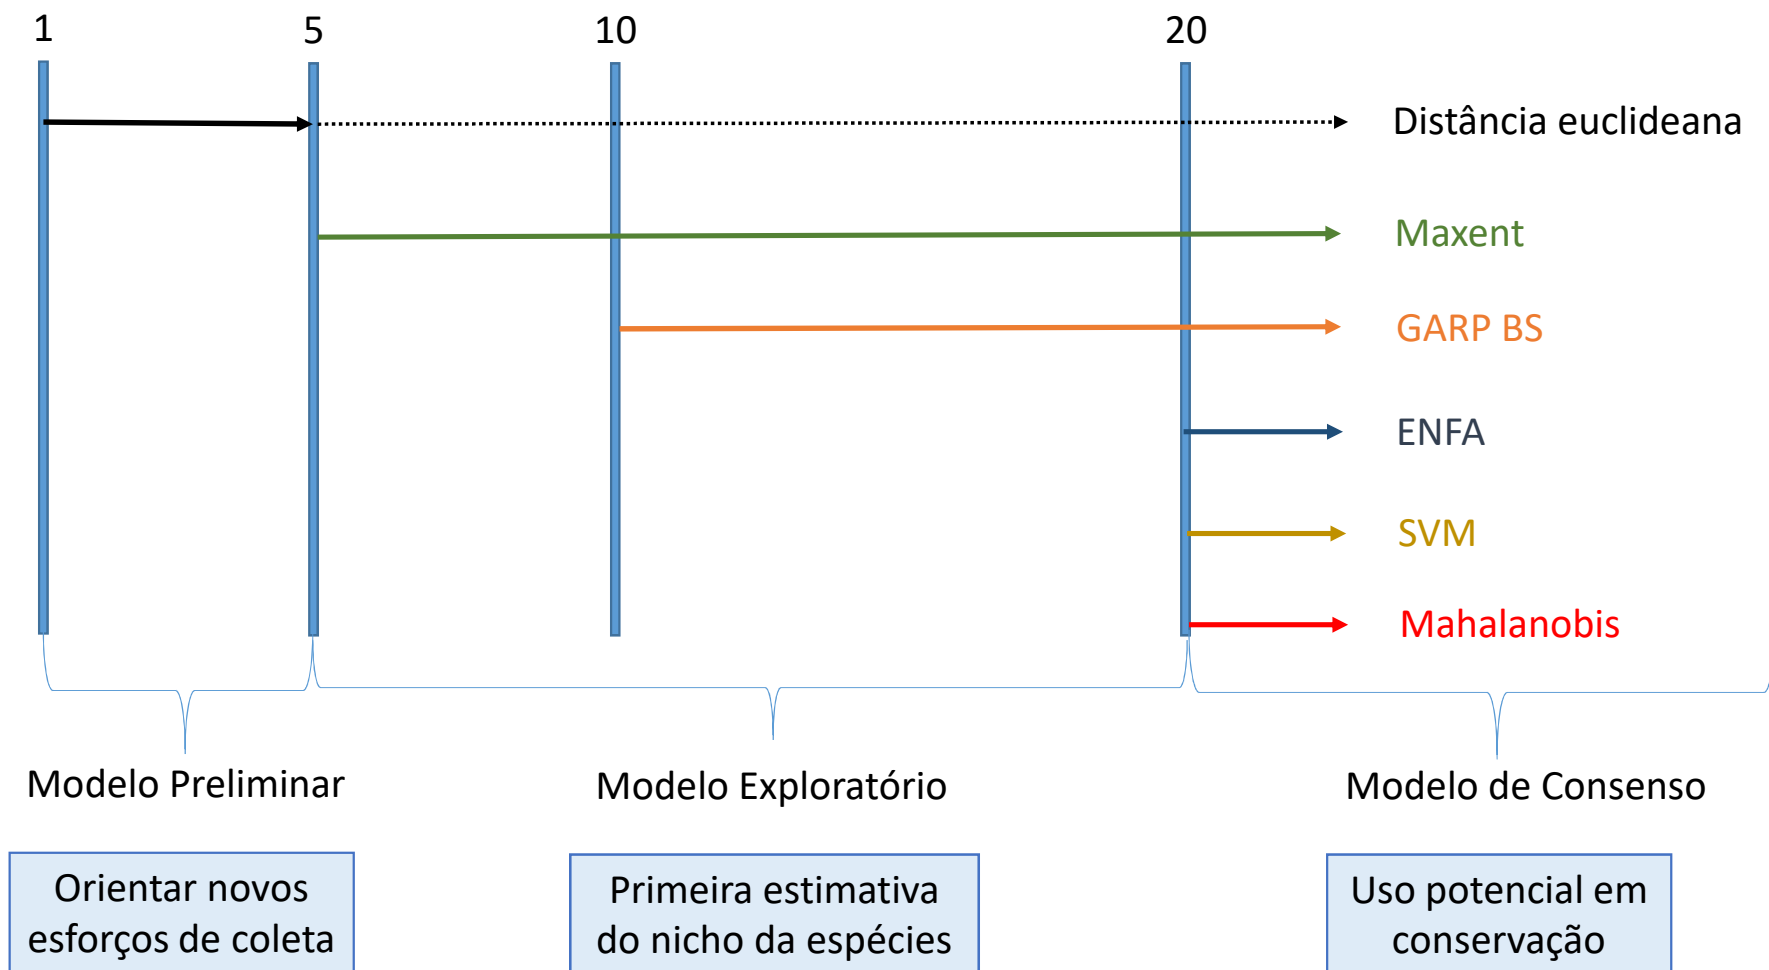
1 5 10 20

Distância euclideana

Maxent

GARP BS

ENFA

SVM

Mahalanobis

Modelo Preliminar

Modelo Exploratório

Modelo de Consenso

Orientar novos esforços de coleta

Primeira estimativa do nicho da espécies

Uso potencial em conservação